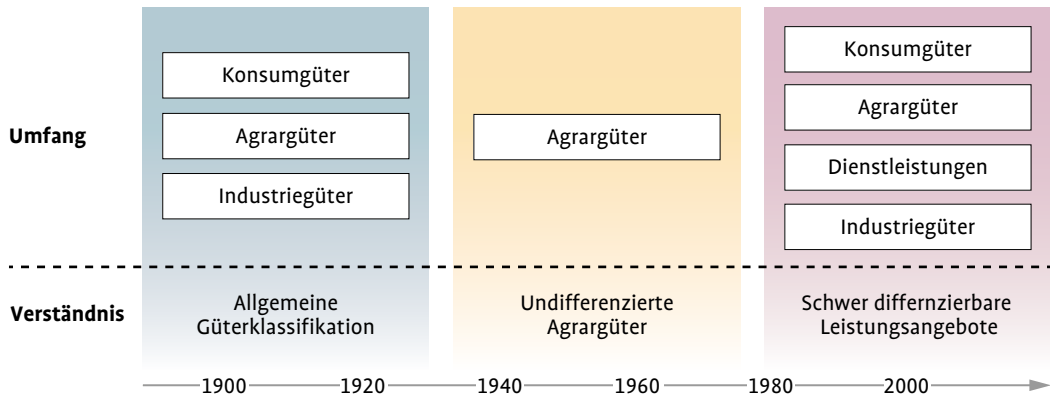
Umfang

Konsumgüter
Agrargüter
Industriegüter

Agrargüter

Konsumgüter
Agrargüter
Dienstleistungen
Industriegüter

Verständnis

Allgemeine Güterklassifikation

Undifferenzierte Agrargüter

Schwer differnzierbare Leistungsangebote

1900 1920 1940 1960 1980 2000